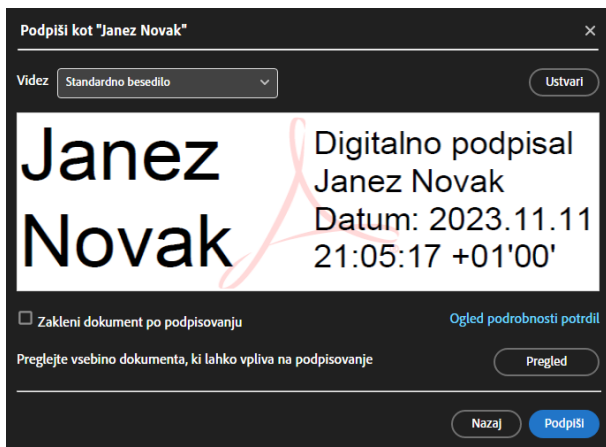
Podpiši kot "Janez Novak"

×

Videz

Standardno besedilo

Ustvari

Janez Novak

Digitalno podpisal Janez Novak Datum: 2023.11.11 21:05:17 +01'00'

Zakleni dokument po podpisovanju

Ogled podrobnosti potrdil

Preglejte vsebino dokumenta, ki lahko vpliva na podpisovanje

Pregled

Nazaj

Podpiši